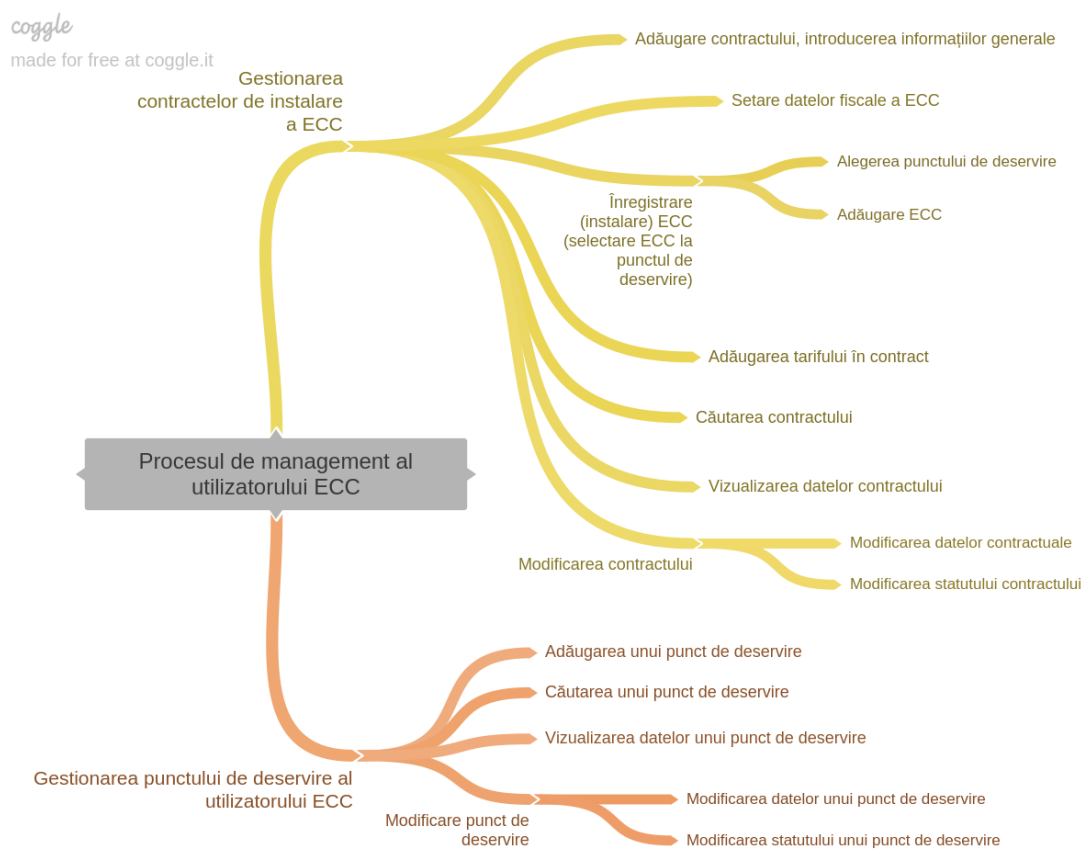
coggle
made for free at coggle.it

Procesul de management al utilizatorului ECC

Gestionarea contractelor de instalare a ECC

Adăugare contractului, introducerea informațiilor generale

Setare datelor fiscale a ECC

Înregistrare (instalare) ECC (selectare ECC la punctul de deservire)

Alegerea punctului de deservire

Adăugare ECC

Adăugarea tarifului în contract

Căutarea contractului

Vizualizarea datelor contractului

Modificarea contractului

Modificarea datelor contractuale

Modificarea statutului contractului

Gestionarea punctului de deservire al utilizatorului ECC

Adăugarea unui punct de deservire

Căutarea unui punct de deservire

Vizualizarea datelor unui punct de deservire

Modificare punct de deservire

Modificarea datelor unui punct de deservire

Modificarea statutului unui punct de deservire